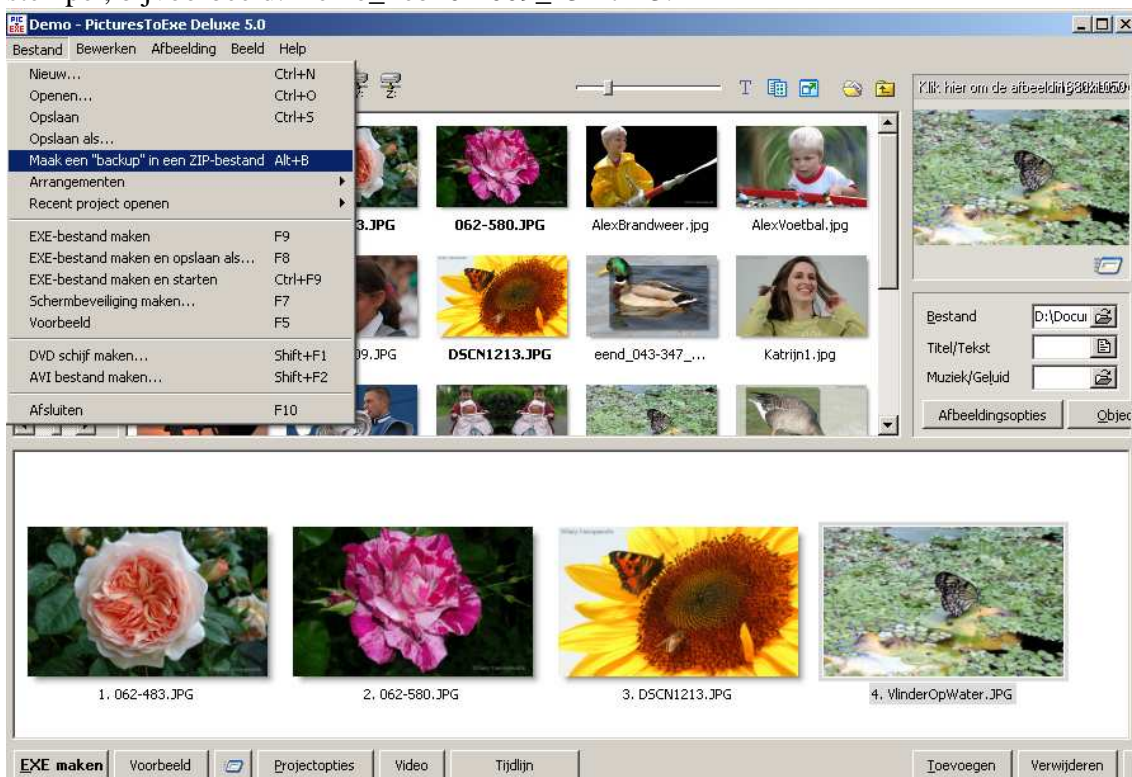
Demo - PicturesToExe Deluxe 5.0

Bestand Bewerken Afbeelding Beeld Help

Nieuw... Ctrl+N
Openen... Ctrl+O
Opslaan Ctrl+S
Opslaan als...
Maak een "backup" in een ZIP-bestand Alt+B
Arrangementen
Recent project openen
EXE-bestand maken F9
EXE-bestand maken en opslaan als... F8
EXE-bestand maken en starten Ctrl+F9
Schermbeveiliging maken... F7
Voorbeeld F5
DVD schijf maken... Shift+F1
AVI bestand maken... Shift+F2
Afsluiten F10

3.JPG 062-580.JPG AlexBrandweer.jpg AlexVoetbal.jpg
09.JPG DSCN1213.JPG eend_043-347_... Katrijn1.jpg

Klik hier om de afbeelding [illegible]

Bestand D:\Docu
Titel/Tekst
Muziek/Geluid
Afbeeldingsopties Objec

1. 062-483.JPG 2. 062-580.JPG 3. DSCN1213.JPG 4. VlinderOpWater.JPG

EXE maken Voorbeeld Projectopties Video Tijdlijn Toevoegen Verwijderen